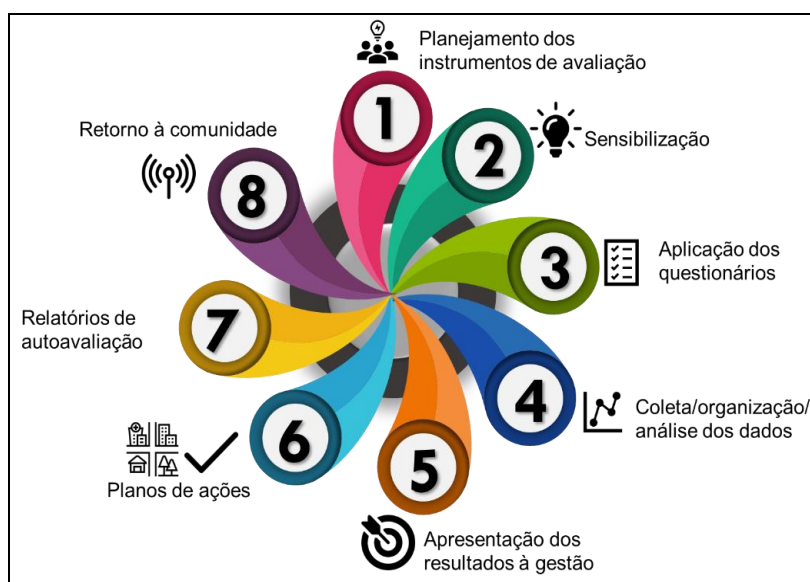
1
Planejamento dos instrumentos de avaliação

2
Sensibilização

3
Aplicação dos questionários

4
Coleta/organização/ análise dos dados

5
Apresentação dos resultados à gestão

6
Planos de ações

7
Relatórios de autoavaliação

8
Retorno à comunidade